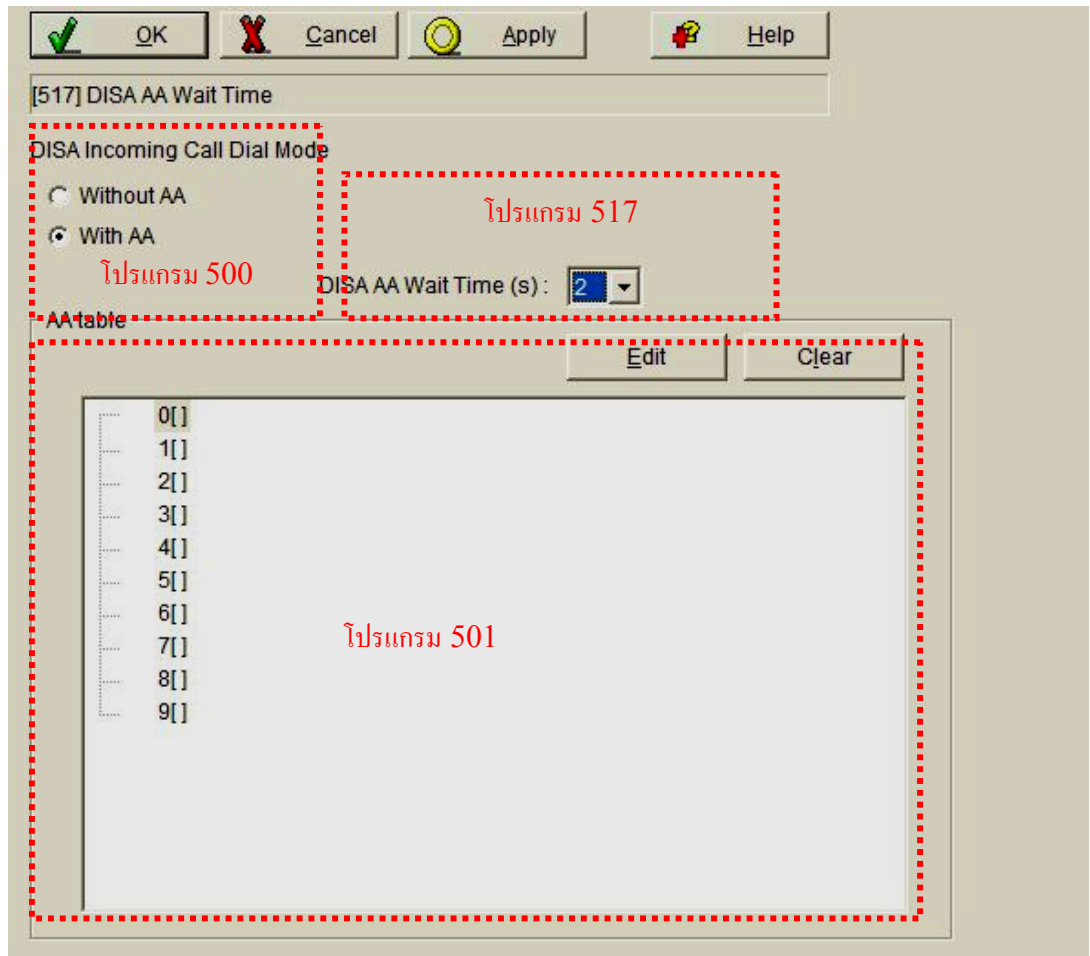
OK Cancel Apply Help

[517] DISA AA Wait Time

DISA Incoming Call Dial Mode

Without AA

With AA

โปรแกรม 500

โปรแกรม 517

DISA AA Wait Time (s) : 2

AA table

Edit Clear

0[ ]
1[ ]
2[ ]
3[ ]
4[ ]
5[ ]
6[ ]
7[ ]
8[ ]
9[ ]

โปรแกรม 501